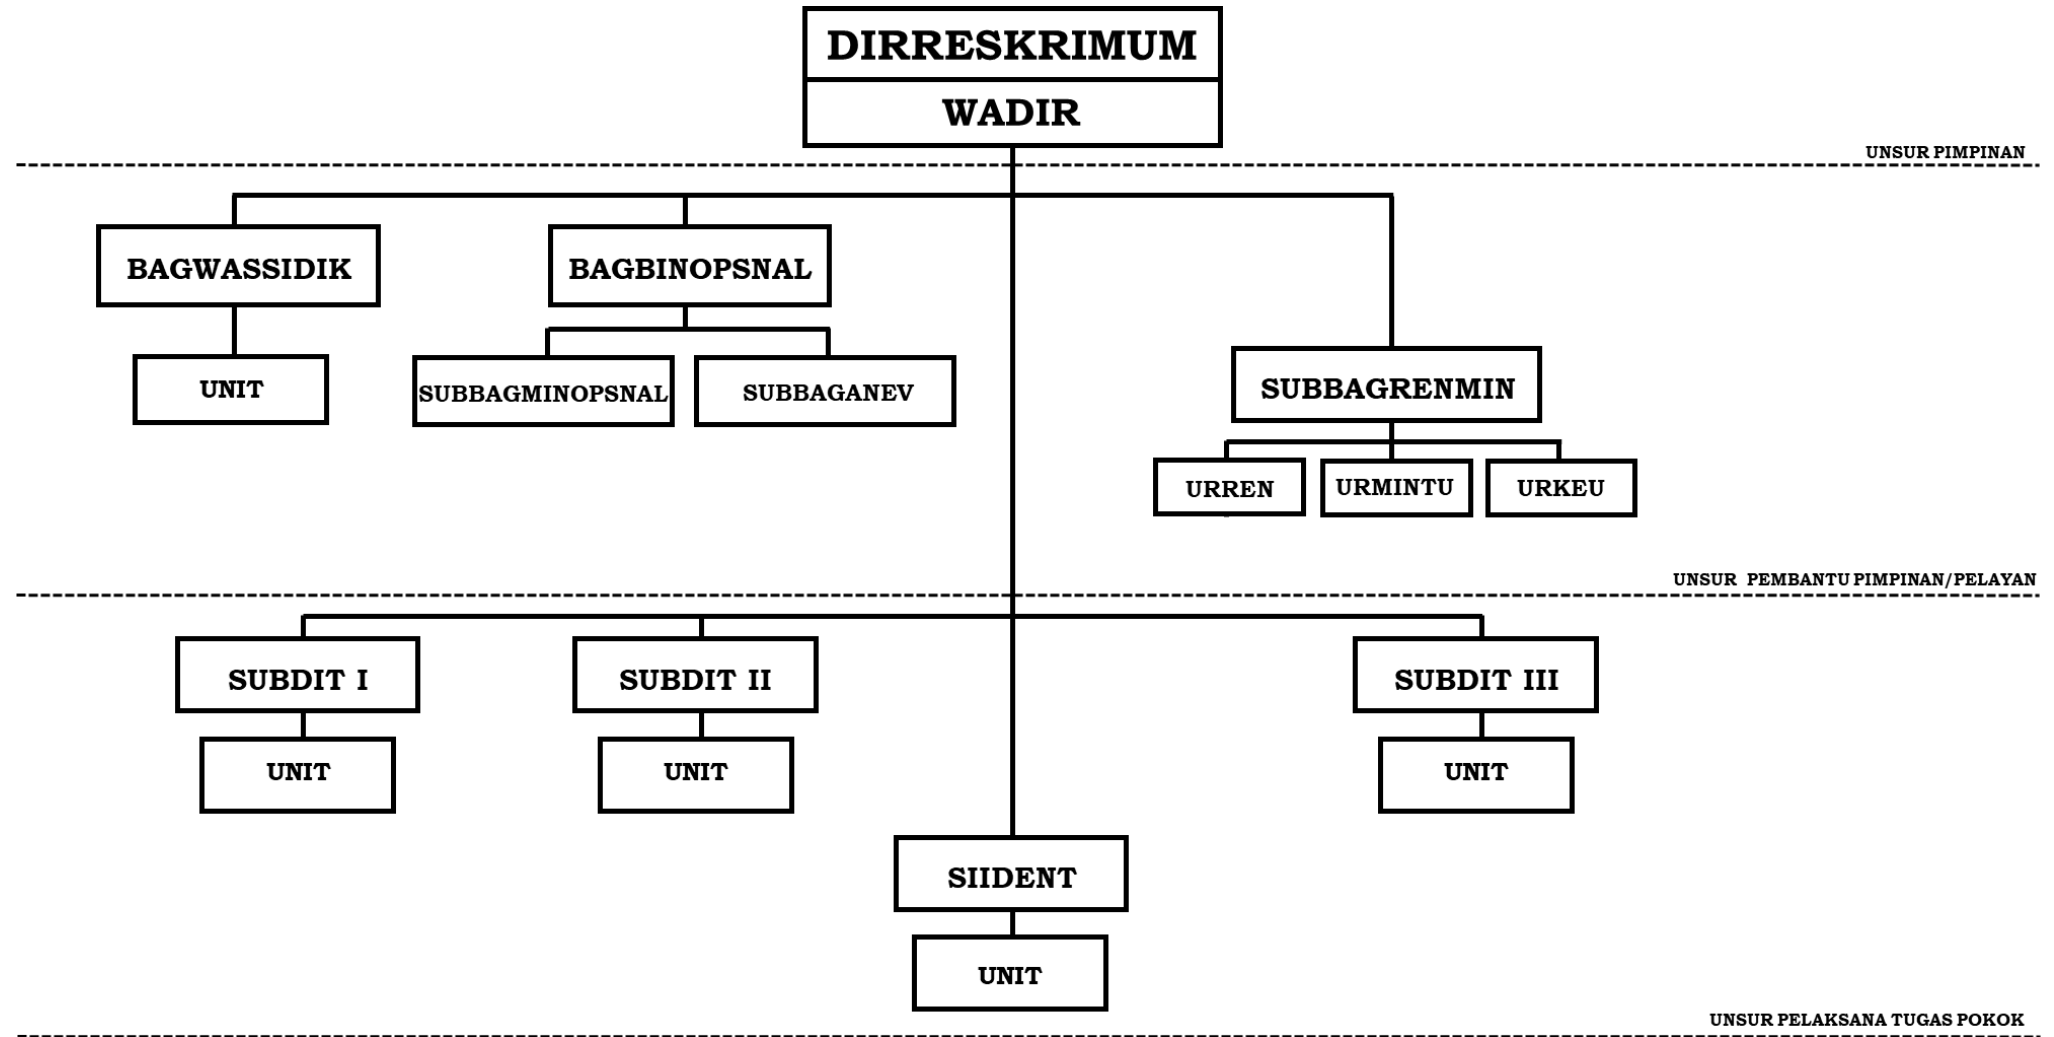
DIRRESKRIMUM
WADIR

UNSUR PIMPINAN

BAGWASSIDIK
BAGBINOPSNAL
UNIT
SUBBAGMINOPSNAL
SUBBAGANEV
SUBBAGRENMIN
URREN
URMINTU
URKEU

UNSUR PEMBANTU PIMPINAN/PELAYAN

SUBDIT I
SUBDIT II
SUBDIT III
UNIT
UNIT
UNIT
SIIDENT
UNIT

UNSUR PELAKSANA TUGAS POKOK